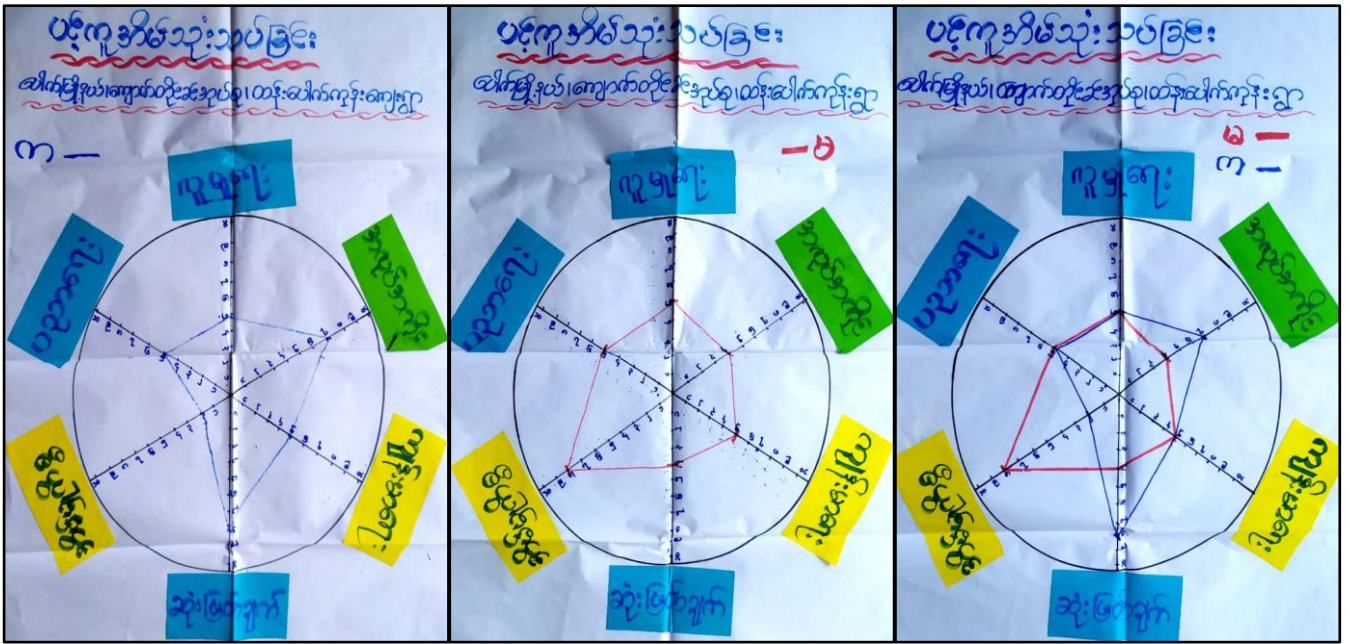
ပင့်ကူအိမ်သုံးသပ်ခြင်း
ဆိပ်ကြီးနယ်၊ကျောက်တိုင်အုပ်စု၊ထန်းပေါက်ကုန်းရွာ
၁ —
လူမှုရေး
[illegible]
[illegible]
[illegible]
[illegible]
ဆုံးဖြတ်ချက်

ပင့်ကူအိမ်သုံးသပ်ခြင်း
ဆိပ်ကြီးနယ်၊ကျောက်တိုင်အုပ်စု၊ထန်းပေါက်ကုန်းရွာ
— ၂
လူမှုရေး
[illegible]
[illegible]
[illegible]
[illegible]
ဆုံးဖြတ်ချက်

ပင့်ကူအိမ်သုံးသပ်ခြင်း
ဆိပ်ကြီးနယ်၊ကျောက်တိုင်အုပ်စု၊ထန်းပေါက်ကုန်းရွာ
၂ —
၁ —
လူမှုရေး
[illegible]
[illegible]
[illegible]
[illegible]
ဆုံးဖြတ်ချက်